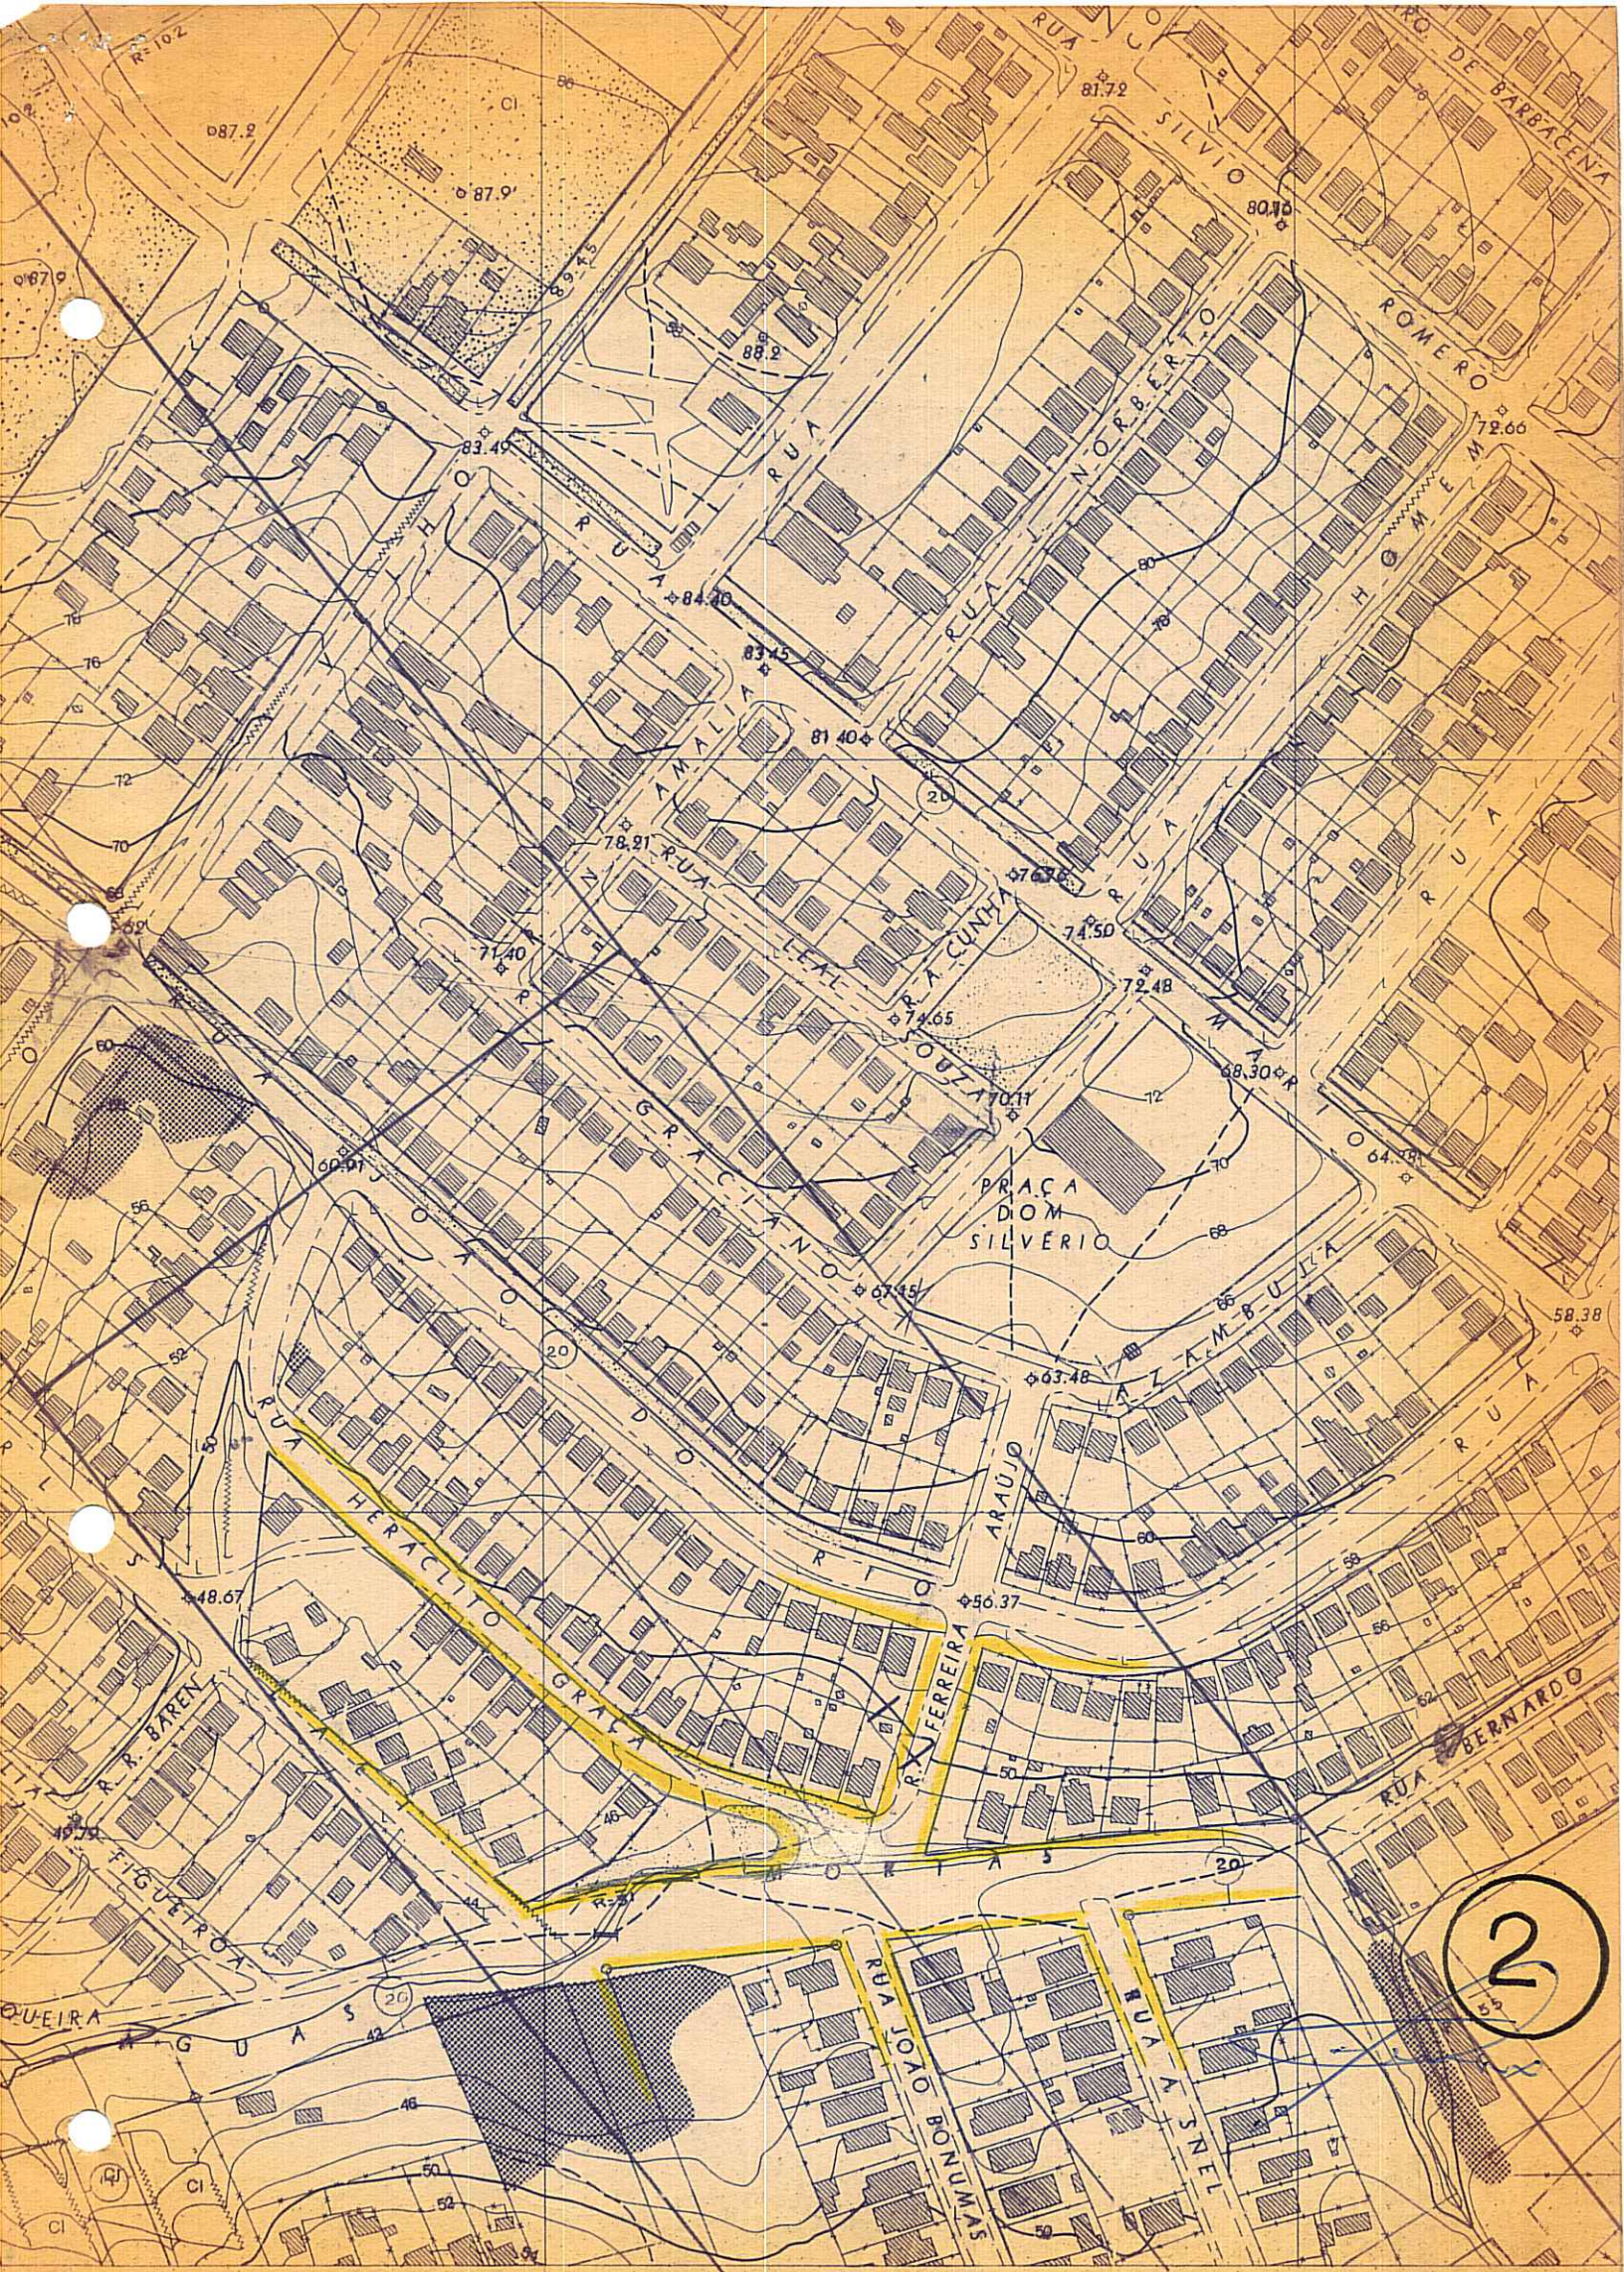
RUA
SILVIO
ROMERO
DE BARBACENA
81.72
80.10
RUA NORBERTO
HOMEM
79.60
87.2
87.9
88.2
83.47
83.49
RUA
RUA
84.40
83.45
81.40
AMALIA
78.91
RUA LEAL
R. A. CUNHA
77.57
74.50
72.48
SOUZA
71.65
77.01
71.40
MARIO
68.30
RUA
64.95
PRAÇA DOM SILVÉRIO
GRACIANO
67.15
63.48
AZAMBUJA
RUA
58.38
JOÃO
DO
RIO
ARAÚJO
56.37
60.97
RUA HERACLITO GRAÇA
R. FERREIRA
48.67
R. R. BAREN
RUA BERNARDO
FIGUEIROA
MORTAS
ÁGUAS
QUEIRA
RUA JOÃO BONUMAS
RUA A. SNEL
20
20
20
2